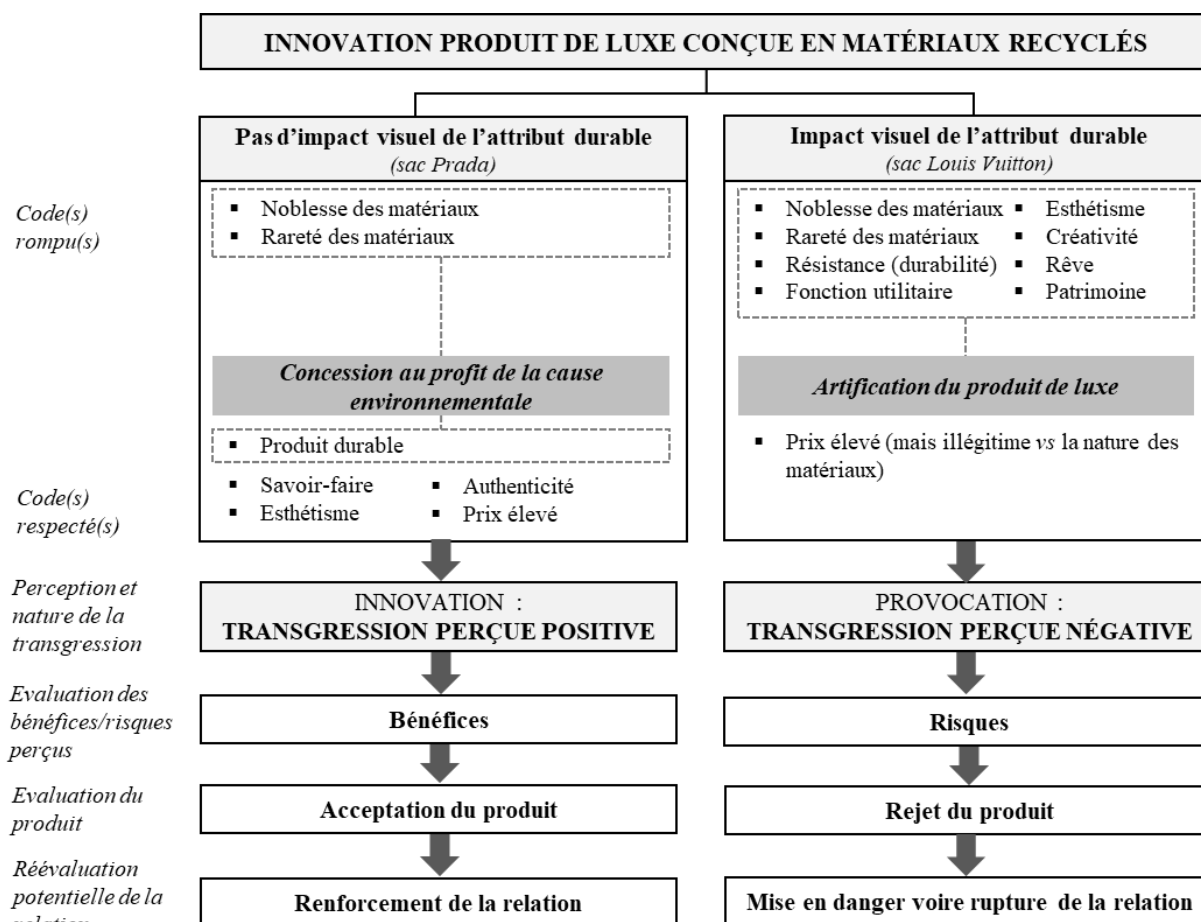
INNOVATION PRODUIT DE LUXE CONÇUE EN MATÉRIAUX RECYCLÉS

Pas d'impact visuel de l'attribut durable
(sac Prada)

Impact visuel de l'attribut durable
(sac Louis Vuitton)

Code(s) rompu(s)

▪ Noblesse des matériaux
▪ Rareté des matériaux

▪ Noblesse des matériaux
▪ Rareté des matériaux
▪ Résistance (durabilité)
▪ Fonction utilitaire
▪ Esthétisme
▪ Créativité
▪ Rêve
▪ Patrimoine

Concession au profit de la cause environnementale

Artification du produit de luxe

▪ Produit durable

▪ Prix élevé (mais illégitime *vs* la nature des matériaux)

Code(s) respecté(s)

▪ Savoir-faire
▪ Esthétisme
▪ Authenticité
▪ Prix élevé

Perception et nature de la transgression

INNOVATION :
TRANSGRESSION PERÇUE POSITIVE

PROVOCATION :
TRANSGRESSION PERÇUE NÉGATIVE

Evaluation des bénéfices/risques perçus

Bénéfices

Risques

Evaluation du produit

Acceptation du produit

Rejet du produit

Réévaluation potentielle de la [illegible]

Renforcement de la relation

Mise en danger voire rupture de la relation